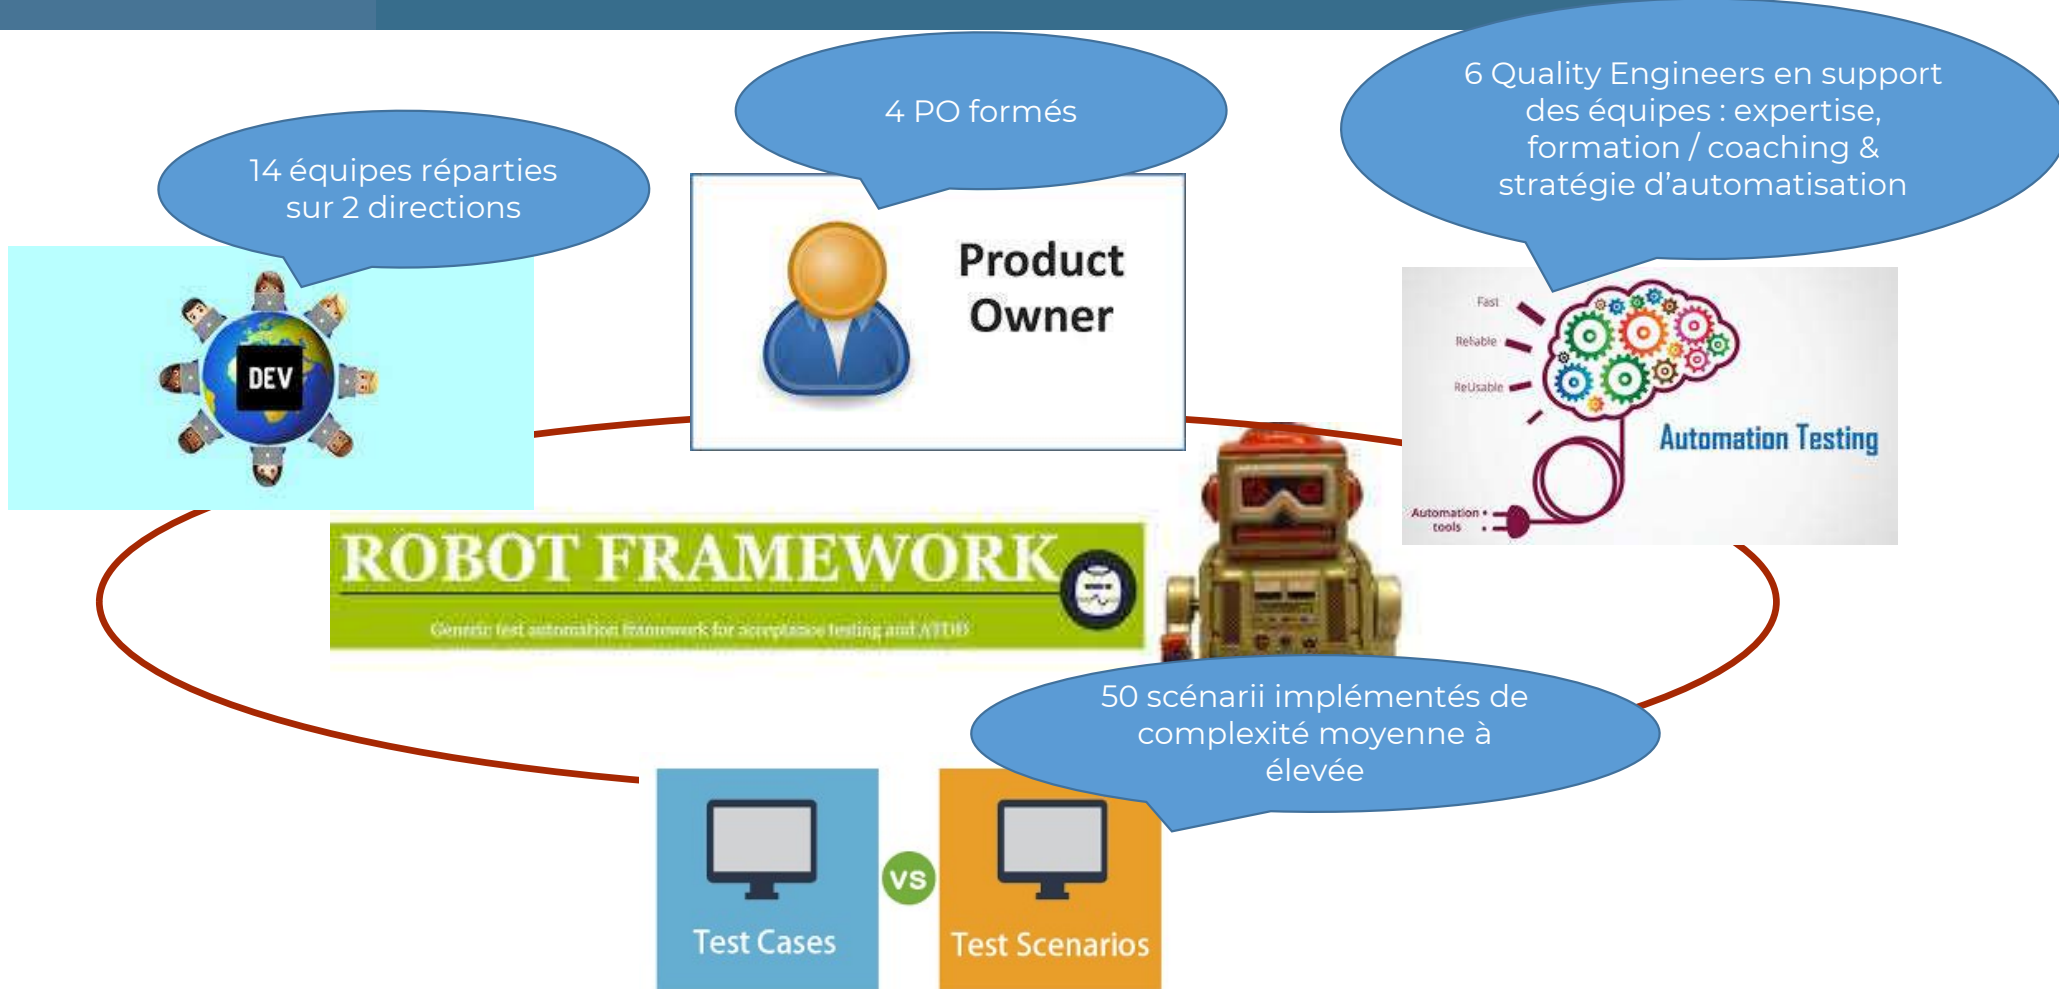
14 équipes réparties sur 2 directions

DEV

4 PO formés

Product Owner

6 Quality Engineers en support des équipes : expertise, formation / coaching & stratégie d'automatisation

Fast

Reliable

ReUsable

Automation Testing

Automation tools

ROBOT FRAMEWORK

Generic test automation framework for acceptance testing and ATDD

50 scénarii implémentés de complexité moyenne à élevée

Test Cases

VS

Test Scenarios